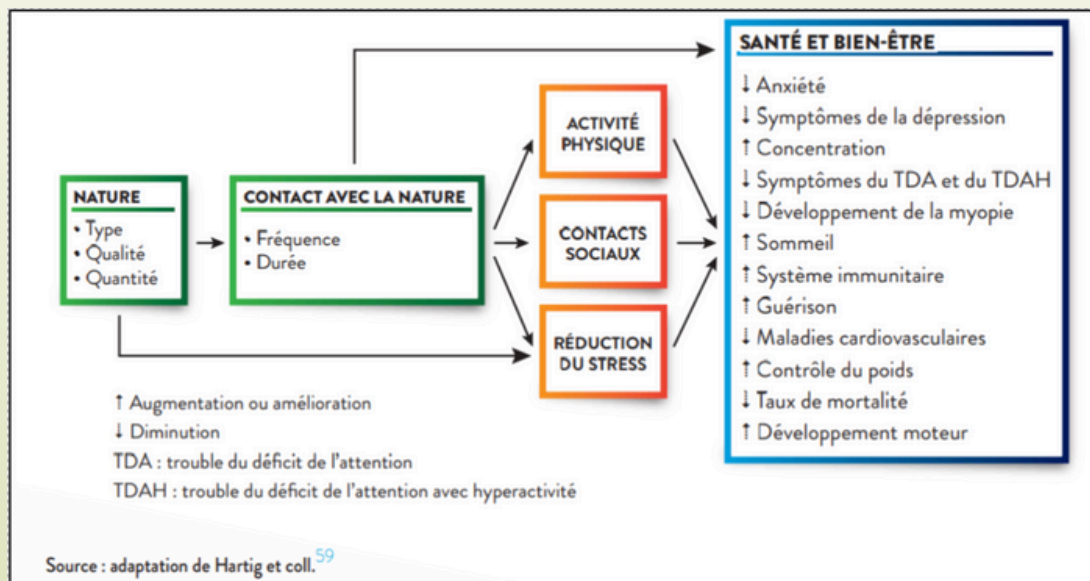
NATURE
• Type
• Qualité
• Quantité

CONTACT AVEC LA NATURE
• Fréquence
• Durée

ACTIVITÉ PHYSIQUE

CONTACTS SOCIAUX

RÉDUCTION DU STRESS

SANTÉ ET BIEN-ÊTRE
↓ Anxiété
↓ Symptômes de la dépression
↑ Concentration
↓ Symptômes du TDA et du TDAH
↓ Développement de la myopie
↑ Sommeil
↑ Système immunitaire
↑ Guérison
↓ Maladies cardiovasculaires
↑ Contrôle du poids
↓ Taux de mortalité
↑ Développement moteur

↑ Augmentation ou amélioration
↓ Diminution
TDA : trouble du déficit de l'attention
TDAH : trouble du déficit de l'attention avec hyperactivité

Source : adaptation de Hartig et coll.$^{59}$